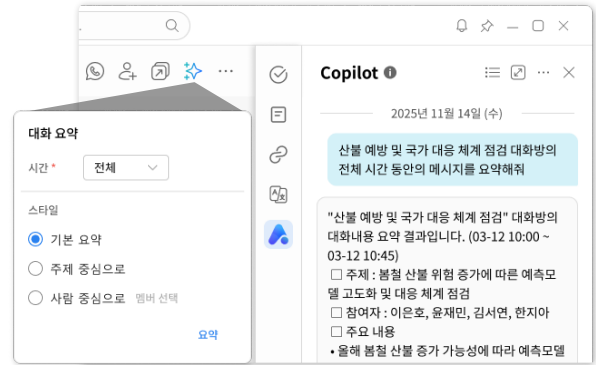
대화 요약

시간 *
전체

스타일
기본 요약
주제 중심으로
사람 중심으로 멤버 선택

요약

Copilot

2025년 11월 14일 (수)

산불 예방 및 국가 대응 체계 점검 대화방의 전체 시간 동안의 메시지를 요약해줘

"산불 예방 및 국가 대응 체계 점검" 대화방의 대화내용 요약 결과입니다. (03-12 10:00 ~ 03-12 10:45)
☐ 주제 : 봄철 산불 위험 증가에 따른 예측모델 고도화 및 대응 체계 점검
☐ 참여자 : 이은호, 윤재민, 김서연, 한지아
☐ 주요 내용
• 올해 봄철 산불 증가 가능성에 따라 예측모델